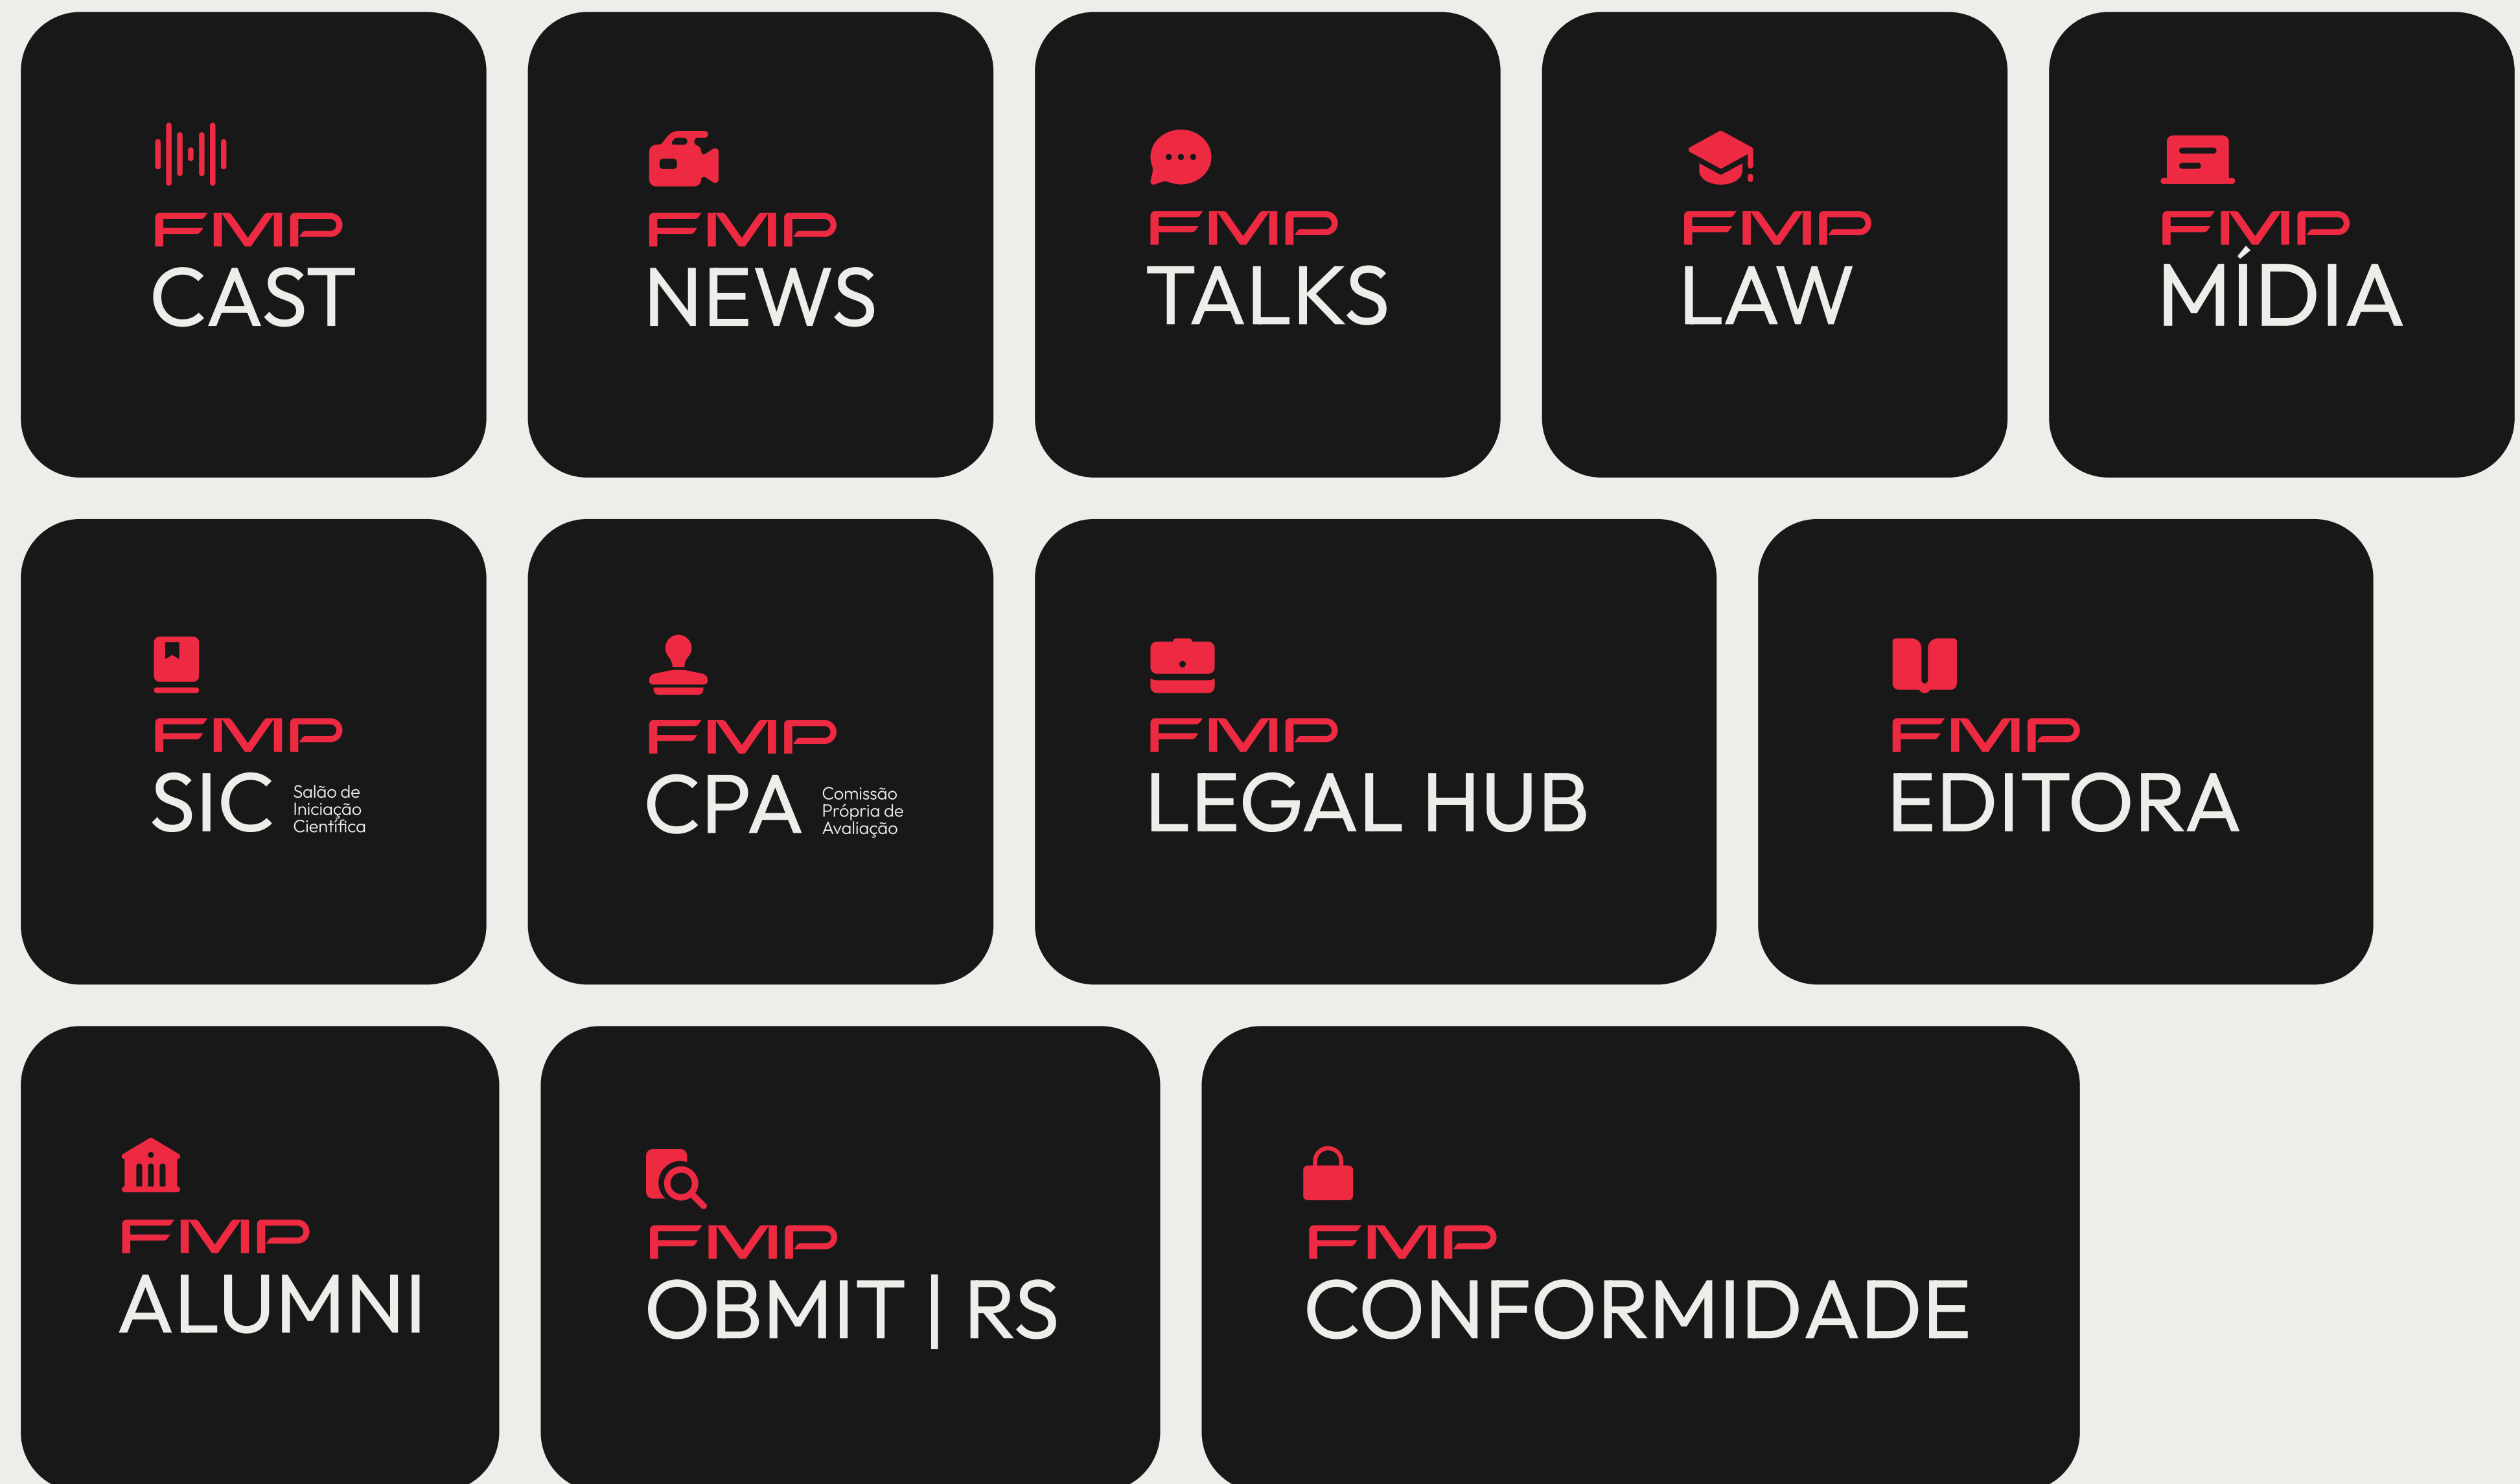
FMP
CAST

FMP
NEWS

FMP
TALKS

FMP
LAW

FMP
MÍDIA

FMP
SIC Salão de Iniciação Científica

FMP
CPA Comissão Própria de Avaliação

FMP
LEGAL HUB

FMP
EDITORA

FMP
ALUMNI

FMP
OBMIT | RS

FMP
CONFORMIDADE